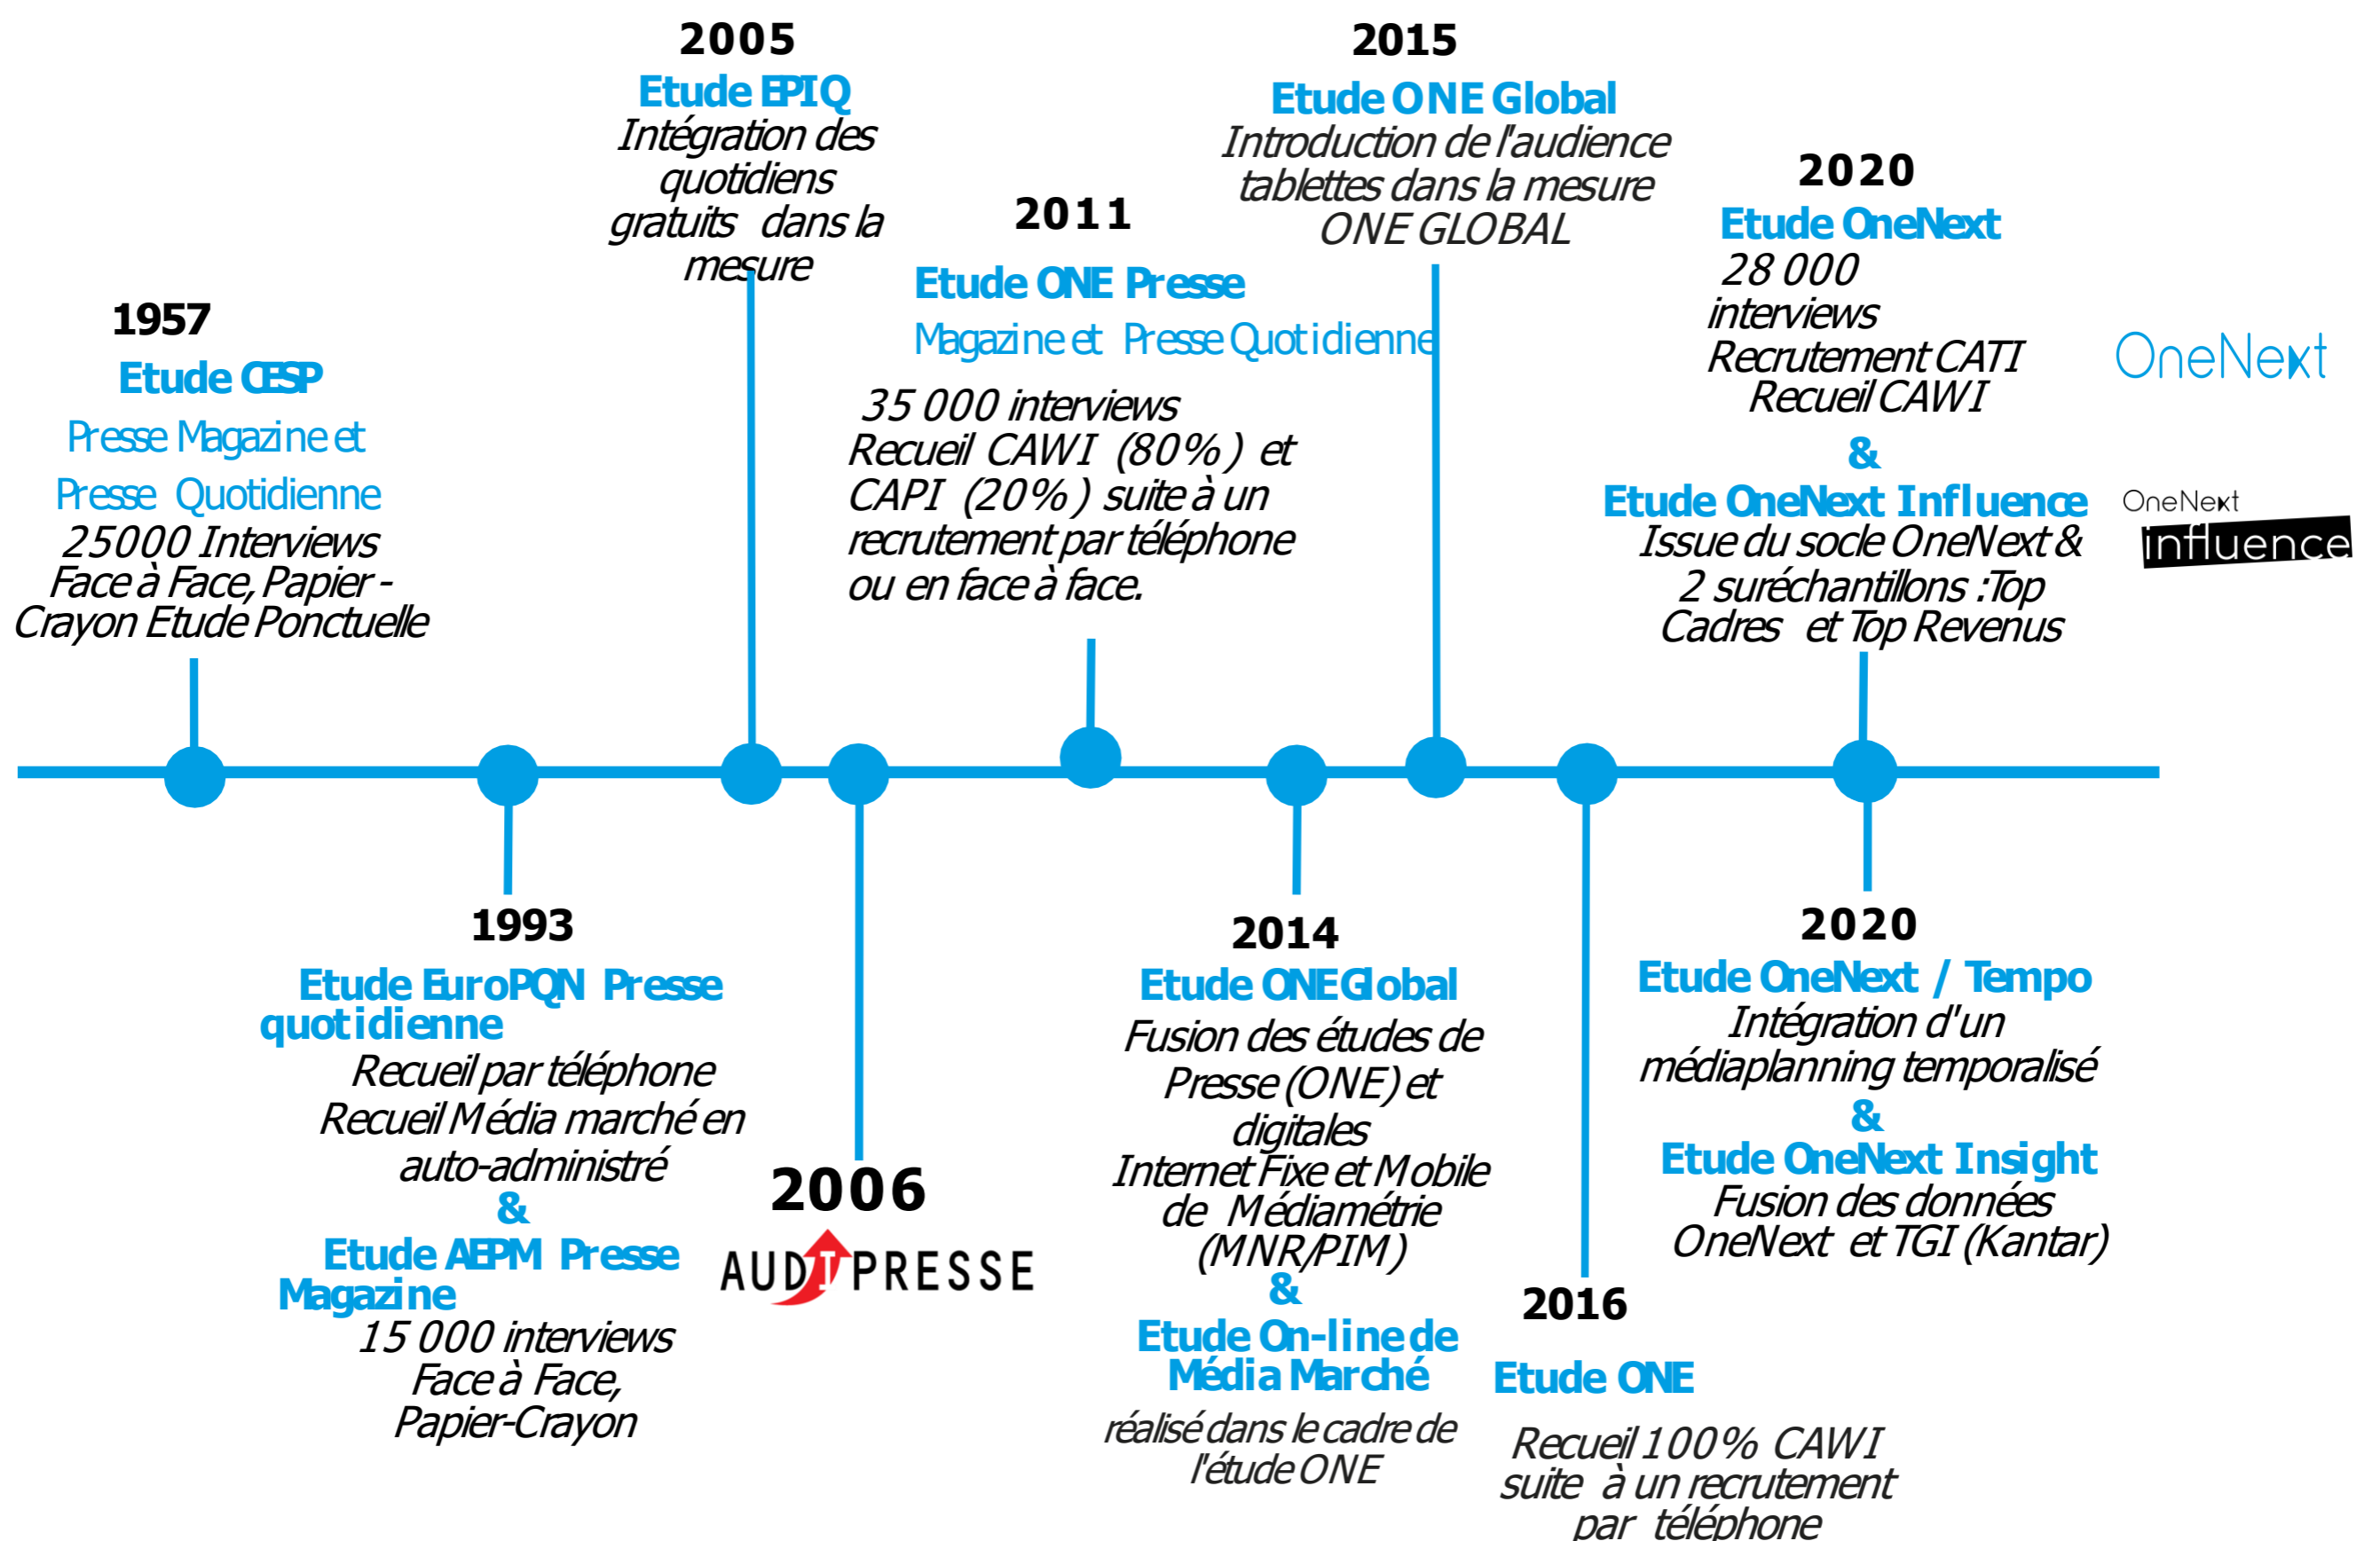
1957
Etude CESP
Presse Magazine et
Presse Quotidienne
25000 Interviews
Face à Face, Papier - Crayon Etude Ponctuelle

2005
Etude EPIQ
Intégration des quotidiens gratuits dans la mesure

2011
Etude ONE Presse
Magazine et Presse Quotidienne
35 000 interviews
Recueil CAWI (80%) et CAPI (20%) suite à un recrutement par téléphone ou en face à face.

2015
Etude ONE Global
Introduction de l'audience tablettes dans la mesure ONE GLOBAL

2020
Etude OneNext
28 000 interviews
Recrutement CATI
Recueil CAWI
&
Etude OneNext Influence
Issue du socle OneNext & 2 suréchantillons :Top Cadres et Top Revenus

OneNext

OneNext
influence

1993
Etude EuroPQN Presse quotidienne
Recueil par téléphone
Recueil Média marché en auto-administré
&
Etude AEPM Presse Magazine
15 000 interviews
Face à Face,
Papier-Crayon

2006
AUDIPRESSE

2014
Etude ONE Global
Fusion des études de Presse (ONE) et digitales
Internet Fixe et Mobile de Médiamétrie (MNR/PIM)
&
Etude On-line de Média Marché
réalisé dans le cadre de l'étude ONE

2016
Etude ONE
Recueil 100% CAWI suite à un recrutement par téléphone

2020
Etude OneNext / Tempo
Intégration d'un médiaplanning temporalisé
&
Etude OneNext Insight
Fusion des données OneNext et TGI (Kantar)